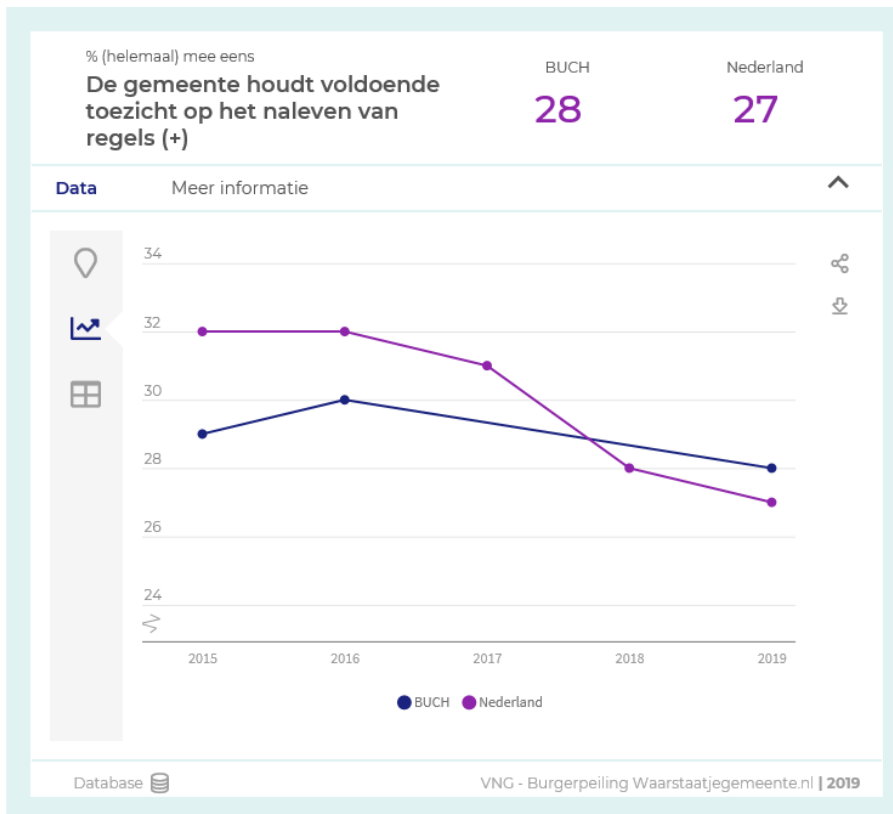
% (helemaal) mee eens
De gemeente houdt voldoende toezicht op het naleven van regels (+)

BUCH
28

Nederland
27

Data
Meer informatie

34
32
30
28
26
24

2015
2016
2017
2018
2019

BUCH
Nederland

Database

VNG - Burgerpeiling Waarstaatjegemeente.nl | 2019